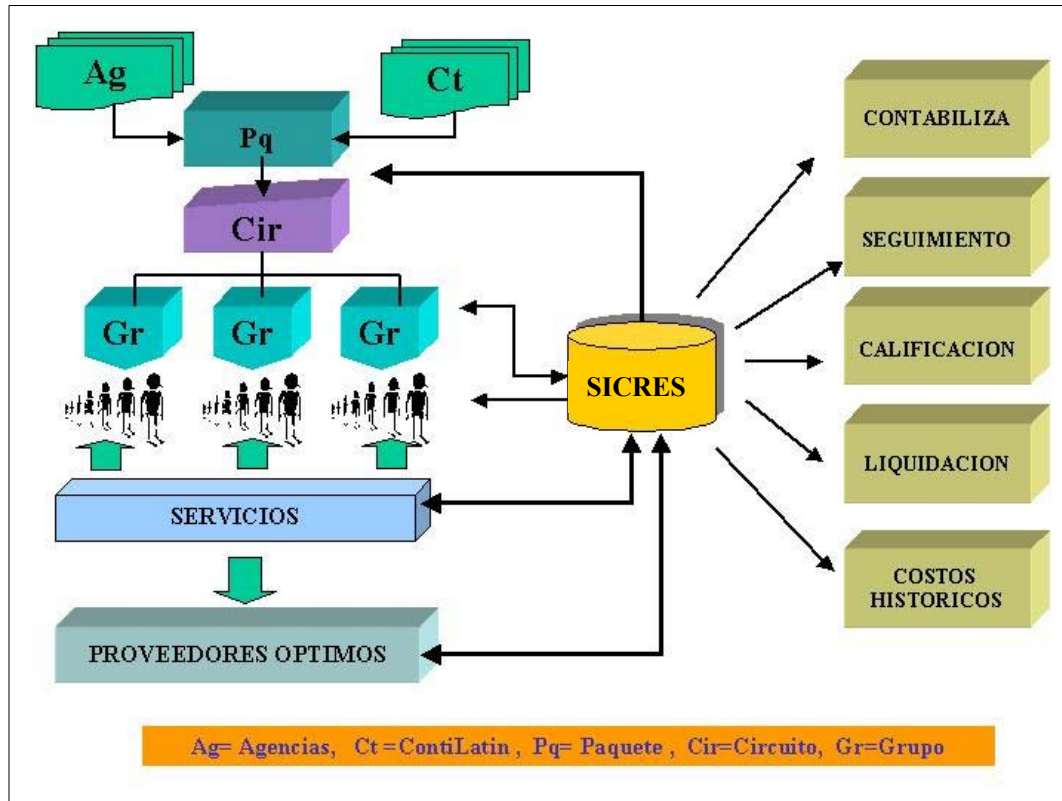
Ag

Ct

Pq

Cir

Gr

Gr

Gr

SICRES

SERVICIOS

PROVEEDORES OPTIMOS

CONTABILIZA

SEGUIMIENTO

CALIFICACION

LIQUIDACION

COSTOS HISTORICOS

Ag= Agencias, Ct =ContiLatin , Pq= Paquete , Cir=Circuito, Gr=Grupo